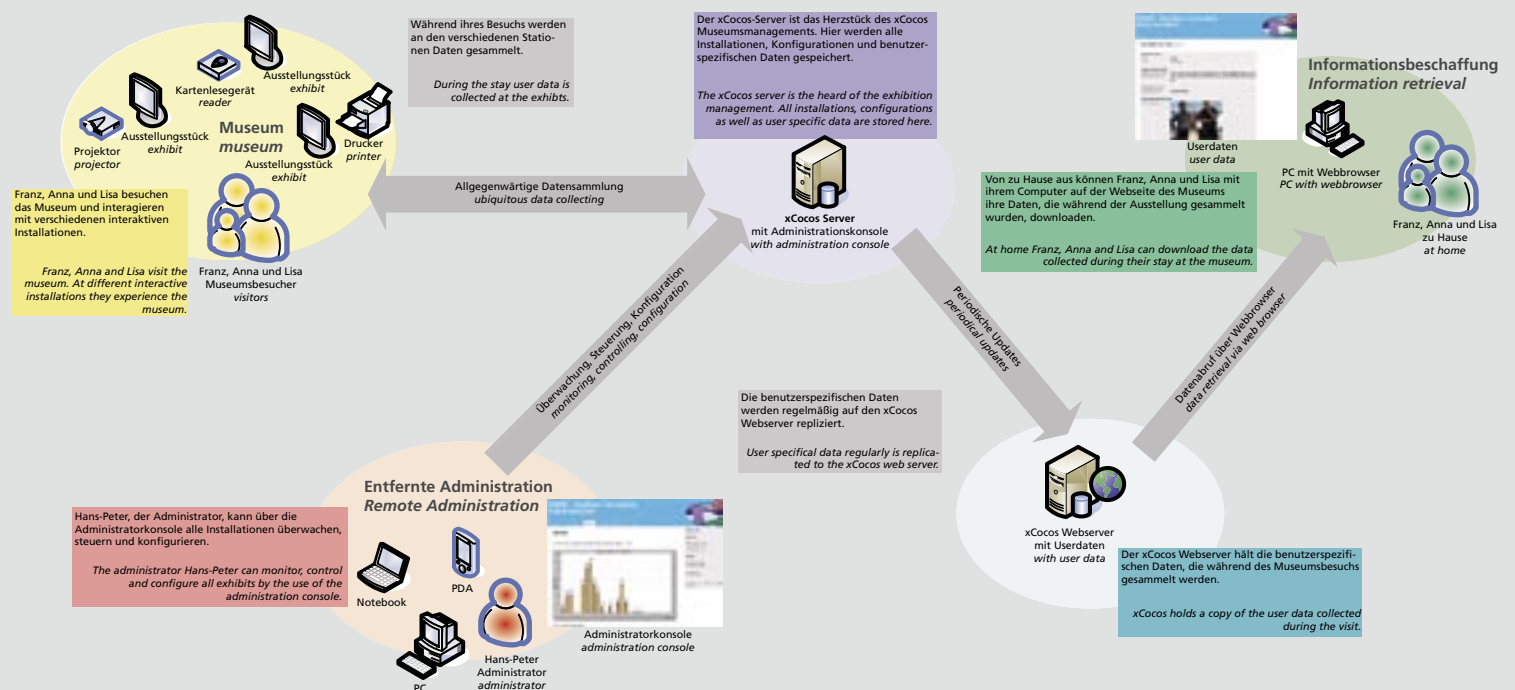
Ausstellungsstück
exhibit

Kartenlesegerät
reader

Ausstellungsstück
exhibit

Projektor
projector

Museum
museum

Ausstellungsstück
exhibit

Drucker
printer

Während ihres Besuchs werden an den verschiedenen Stationen Daten gesammelt.

During the stay user data is collected at the exhibts.

Der xCocos-Server ist das Herzstück des xCocos Museumsmanagements. Hier werden alle Installationen, Konfigurationen und benutzerspezifischen Daten gespeichert.

The xCocos server is the heard of the exhibition management. All installations, configurations as well as user specific data are stored here.

Informationsbeschaffung
Information retrieval

Userdaten
user data

PC mit Webbrowser
PC with webbrowser

Franz, Anna und Lisa zu Hause
at home

Franz, Anna und Lisa besuchen das Museum und interagieren mit verschiedenen interaktiven Installationen.

Franz, Anna and Lisa visit the museum. At different interactive installations they experience the museum.

Franz, Anna und Lisa Museumsbesucher
visitors

Allgegenwärtige Datensammlung
ubiquitous data collecting

xCocos Server
mit Administrationskonsole
with administration console

Von zu Hause aus können Franz, Anna und Lisa mit ihrem Computer auf der Webseite des Museums ihre Daten, die während der Ausstellung gesammelt wurden, downloaden.

At home Franz, Anna and Lisa can download the data collected during their stay at the museum.

Überwachung, Steuerung, Konfiguration
monitoring, controlling, configuration

Periodische Updates
periodical updates

Datenabruf über Webbrowser
data retrieval via web browser

Die benutzerspezifischen Daten werden regelmäßig auf den xCocos Webserver repliziert.

User specifical data regularly is replicated to the xCocos web server.

Entfernte Administration
Remote Administration

Hans-Peter, der Administrator, kann über die Administratorkonsole alle Installationen überwachen, steuern und konfigurieren.

The administrator Hans-Peter can monitor, control and configure all exhibits by the use of the administration console.

PDA

Notebook

PC

Hans-Peter
Administrator
administrator

Administratorkonsole
administration console

xCocos Webserver
mit Userdaten
with user data

Der xCocos Webserver hält die benutzerspezifischen Daten, die während des Museumsbesuchs gesammelt werden.

xCocos holds a copy of the user data collected during the visit.